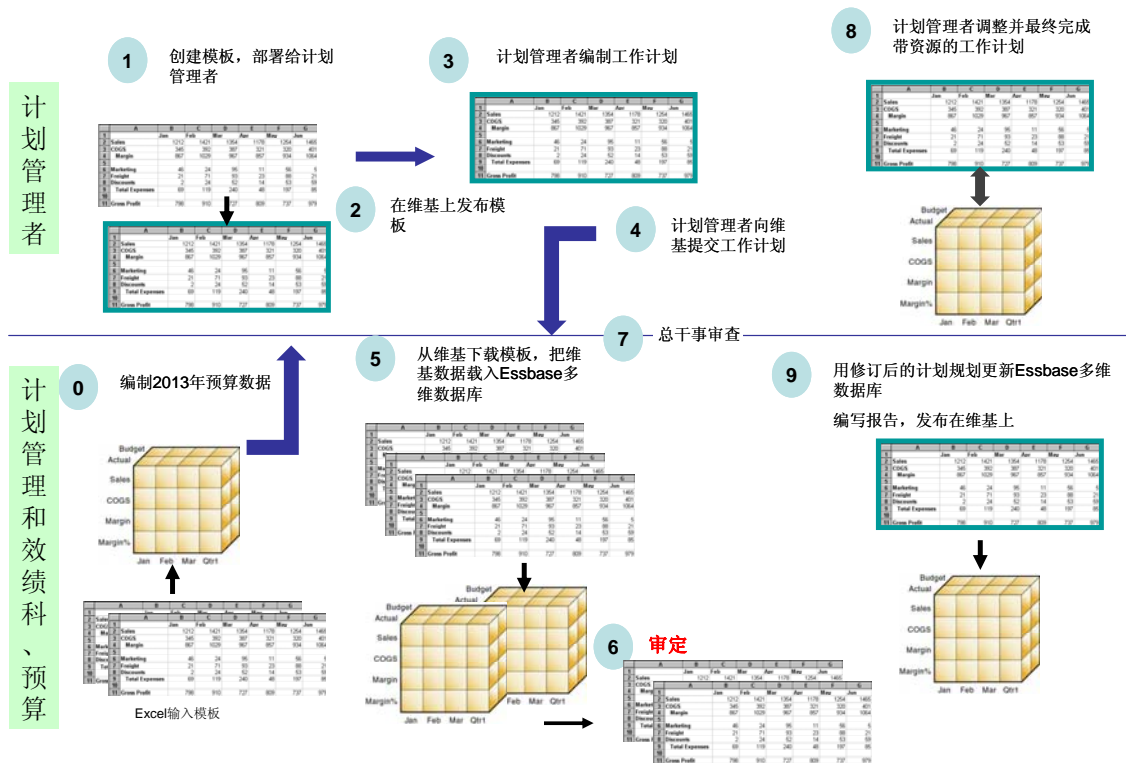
计划管理者

1 创建模板，部署给计划管理者

3 计划管理者编制工作计划

8 计划管理者调整并最终完成带资源的工作计划

2 在维基上发布模板

4 计划管理者向维基提交工作计划

7 总干事审查

Budget
Actual
Sales
COGS
Margin
Margin%
Jan Feb Mar Qtr1

计划管理和效绩科、预算

0 编制2013年预算数据

5 从维基下载模板，把维基数据载入Essbase多维数据库

9 用修订后的计划规划更新Essbase多维数据库

编写报告，发布在维基上

Budget
Actual
Sales
COGS
Margin
Margin%
Jan Feb Mar Qtr1

Excel输入模板

6 审定

Budget
Actual
Sales
COGS
Margin
Margin%
Jan Feb Mar Qtr1

Budget
Actual
Sales
COGS
Margin
Margin%
Jan Feb Mar Qtr1